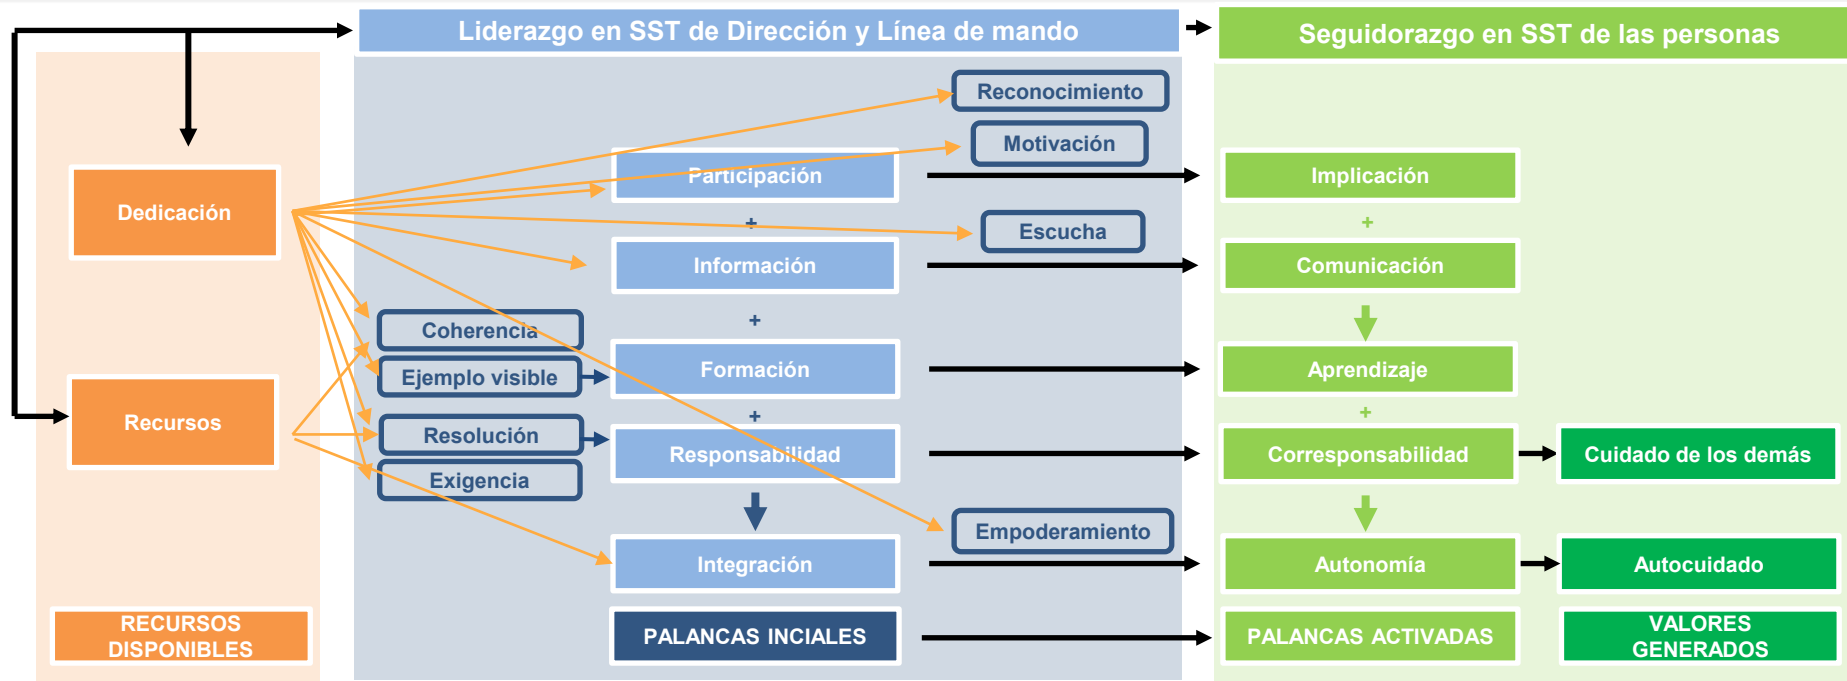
Liderazgo en SST de Dirección y Línea de mando

Seguidorazgo en SST de las personas

Reconocimiento

Motivación

Dedicación

Participación

Implicación

+

+

Escucha

Información

Comunicación

+

Coherencia

Ejemplo visible

Formación

Aprendizaje

Recursos

+

+

Resolución

Responsabilidad

Corresponsabilidad

Cuidado de los demás

Exigencia

Empoderamiento

Integración

Autonomía

Autocuidado

RECURSOS DISPONIBLES

PALANCAS INCIALES

PALANCAS ACTIVADAS

VALORES GENERADOS